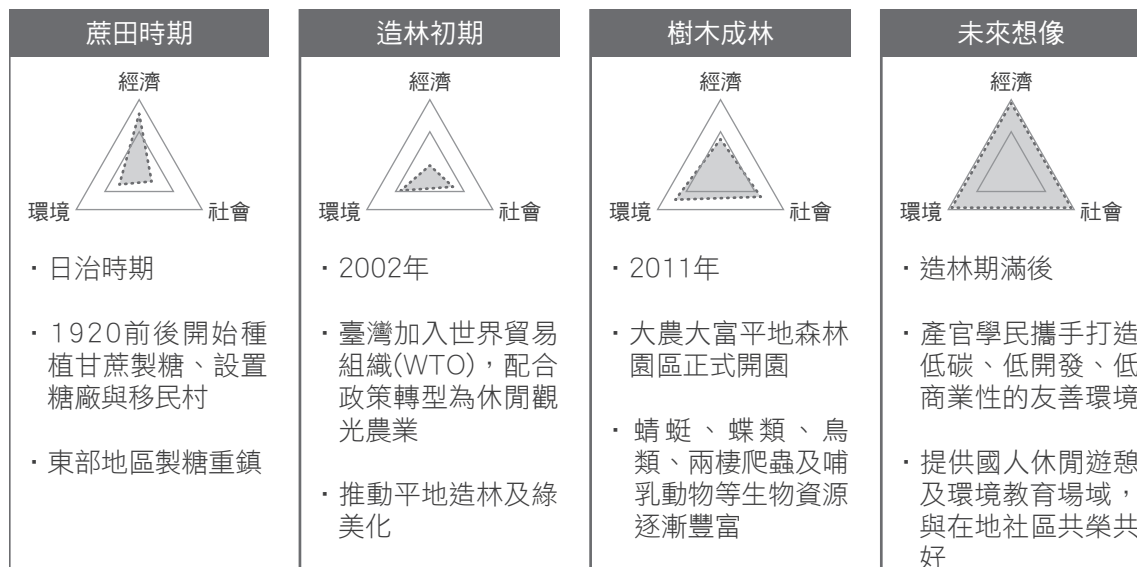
蔗田時期

經濟

環境 社會

・日治時期

・1920前後開始種植甘蔗製糖、設置糖廠與移民村

・東部地區製糖重鎮

造林初期

經濟

環境 社會

・2002年

・臺灣加入世界貿易組織(WTO)，配合政策轉型為休閒觀光農業

・推動平地造林及綠美化

樹木成林

經濟

環境 社會

・2011年

・大農大富平地森林園區正式開園

・蜻蜓、蝶類、鳥類、兩棲爬蟲及哺乳動物等生物資源逐漸豐富

未來想像

經濟

環境 社會

・造林期滿後

・產官學民攜手打造低碳、低開發、低商業性的友善環境

・提供國人休閒遊憩及環境教育場域，與在地社區共榮共好